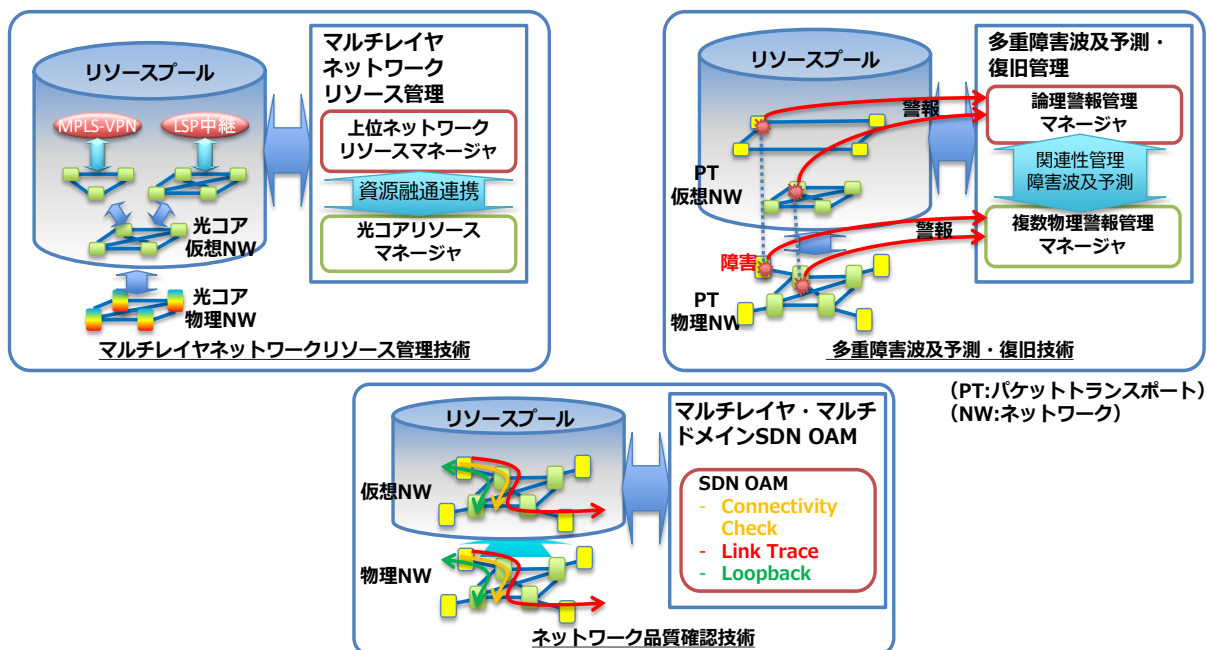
リソースプール

MPLS-VPN

LSP中継

光コア仮想NW

光コア物理NW

マルチレイヤネットワークリソース管理

上位ネットワークリソースマネージャ

資源融通連携

光コアリソースマネージャ

マルチレイヤネットワークリソース管理技術

リソースプール

PT仮想NW

障害

PT物理NW

警報

警報

多重障害波及予測・復旧管理

論理警報管理マネージャ

関連性管理障害波及予測

複数物理警報管理マネージャ

多重障害波及予測・復旧技術

(PT:パケットトランスポート)
(NW:ネットワーク)

リソースプール

仮想NW

物理NW

マルチレイヤ・マルチドメインSDN OAM

SDN OAM
- Connectivity Check
- Link Trace
- Loopback

ネットワーク品質確認技術